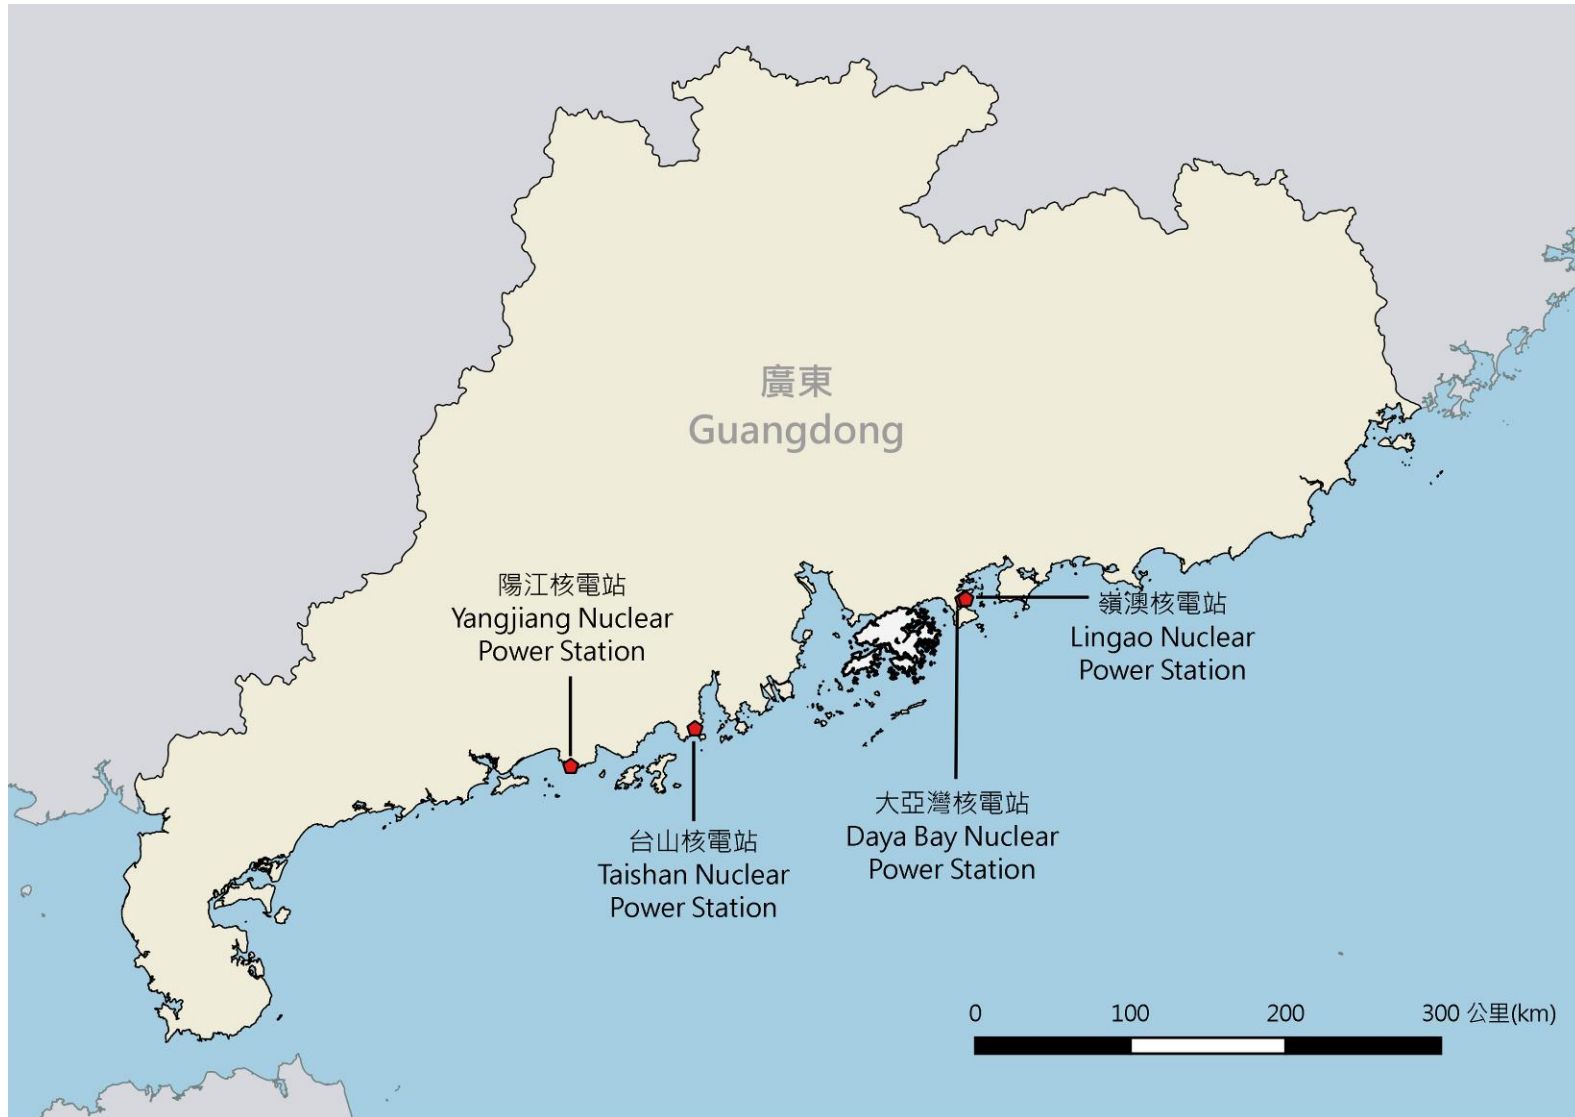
廣東
Guangdong

陽江核電站
Yangjiang Nuclear Power Station

嶺澳核電站
Lingao Nuclear Power Station

台山核電站
Taishan Nuclear Power Station

大亞灣核電站
Daya Bay Nuclear Power Station

0
100
200
300 公里(km)